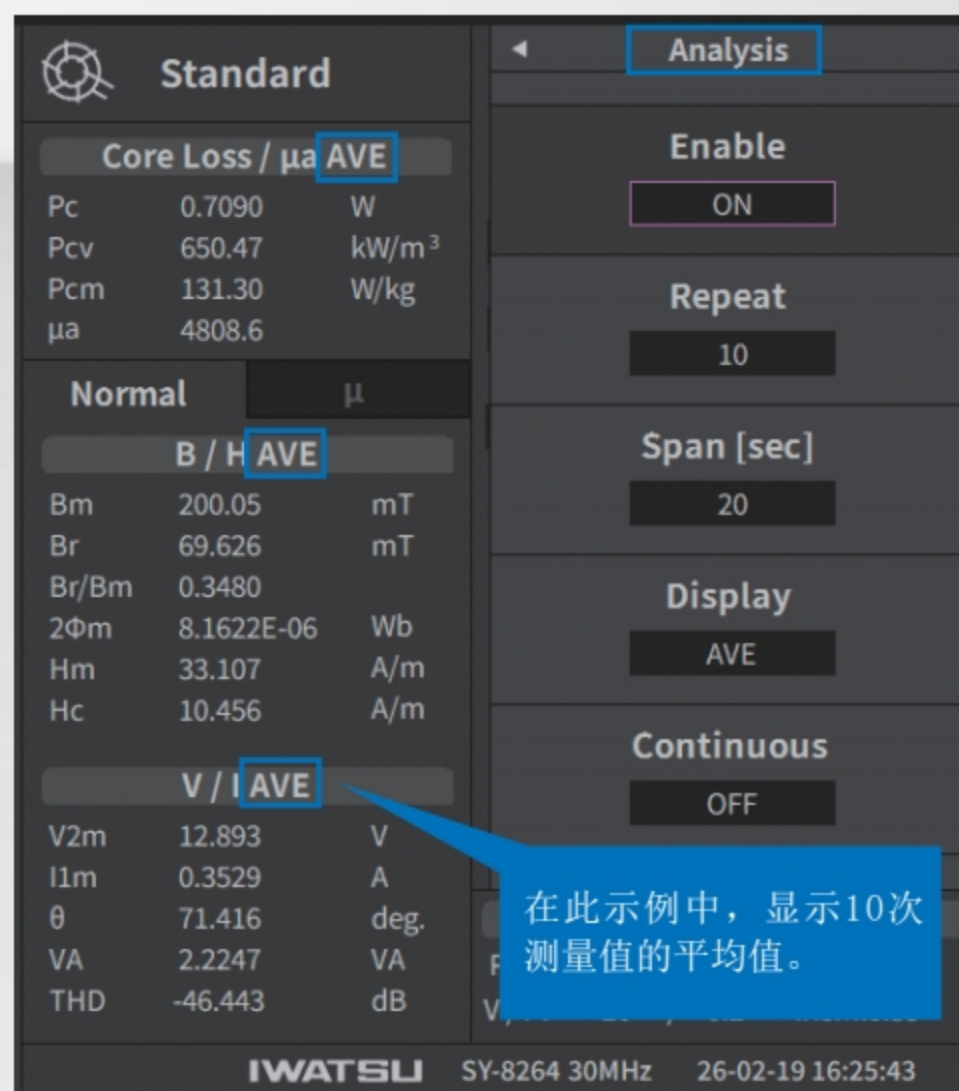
Standard

Core Loss / μa AVE

| | | |
|---|---|---|
| Pc | 0.7090 | W |
| Pcv | 650.47 | kW/m³ |
| Pcm | 131.30 | W/kg |
| μa | 4808.6 | |

Normal μ

B / H AVE

| | | |
|---|---|---|
| Bm | 200.05 | mT |
| Br | 69.626 | mT |
| Br/Bm | 0.3480 | |
| 2Φm | 8.1622E-06 | Wb |
| Hm | 33.107 | A/m |
| Hc | 10.456 | A/m |

V / I AVE

| | | |
|---|---|---|
| V2m | 12.893 | V |
| I1m | 0.3529 | A |
| θ | 71.416 | deg. |
| VA | 2.2247 | VA |
| THD | -46.443 | dB |

◀ Analysis

Enable
ON

Repeat
10

Span [sec]
20

Display
AVE

Continuous
OFF

在此示例中，显示10次测量值的平均值。

IWATSU SY-8264 30MHz 26-02-19 16:25:43